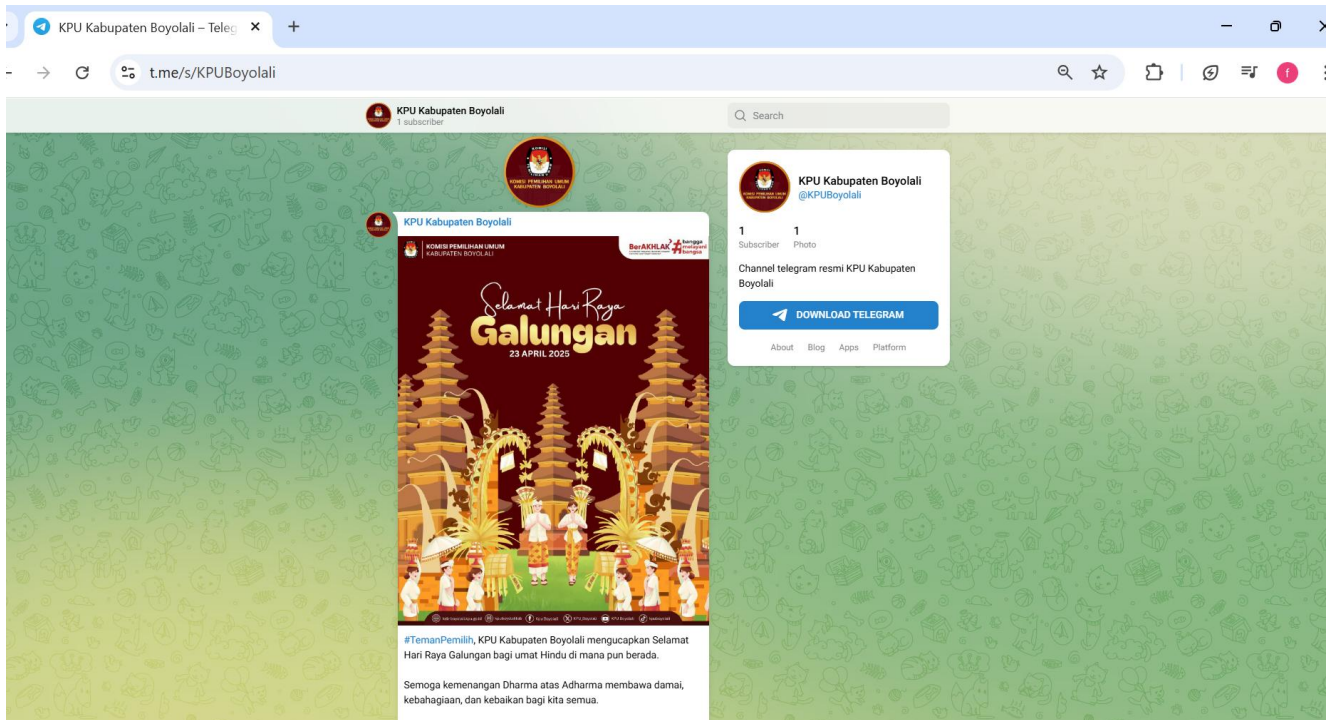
KPU Kabupaten Boyolali – Teleg ×

t.me/s/KPUBoyolali

KPU Kabupaten Boyolali
1 subscriber

Search

KOMISI PEMILIHAN UMUM KABUPATEN BOYOLALI

KPU Kabupaten Boyolali

KOMISI PEMILIHAN UMUM
KABUPATEN BOYOLALI

BerAKHLAK bangga melayani bangsa

Selamat Hari Raya
Galungan
23 APRIL 2025

#TemanPemilih, KPU Kabupaten Boyolali mengucapkan Selamat Hari Raya Galungan bagi umat Hindu di mana pun berada.

Semoga kemenangan Dharma atas Adharma membawa damai, kebahagiaan, dan kebaikan bagi kita semua.

KPU Kabupaten Boyolali
@KPUBoyolali

1
Subscriber

1
Photo

Channel telegram resmi KPU Kabupaten Boyolali

DOWNLOAD TELEGRAM

About Blog Apps Platform